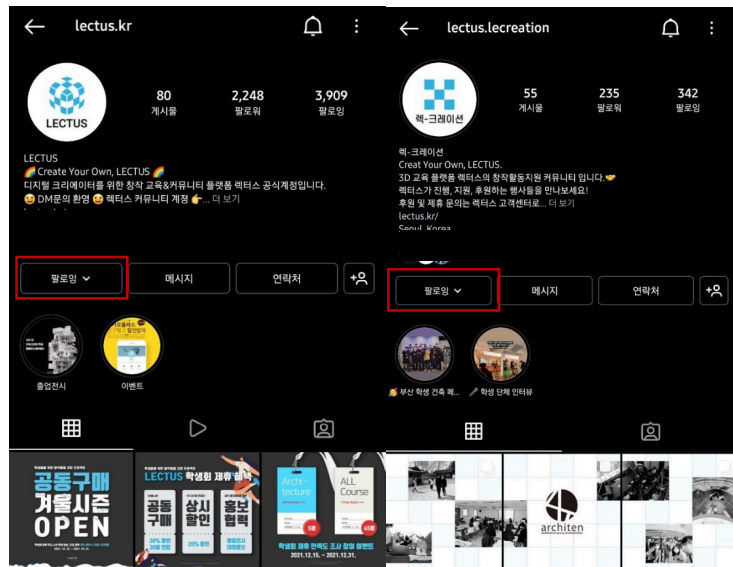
lectus.kr

LECTUS

80
게시물

2,248
팔로워

3,909
팔로잉

LECTUS
🌈 Create Your Own, LECTUS 🌈
디지털 크리에이터를 위한 창작 교육&커뮤니티 플랫폼 렉터스 공식계정입니다.
😊 DM문의 환영 😊 렉터스 커뮤니티 계정 👉... 더 보기

팔로잉 ⌄
메시지
연락처

졸업전시
이벤트

공동구매
겨울시즌
OPEN

LECTUS 학생회 제휴 혜택
공동구매
상시할인
홍보협력

Architecture
ALL Course
학생회 제휴 만족도 조사 참여 이벤트
2021.12.15. ~ 2021.12.31.

lectus.lecreation

렉-크레이션

55
게시물

235
팔로워

342
팔로잉

렉-크레이션
Creat Your Own, LECTUS.
3D 교육 플랫폼 렉터스의 창작활동지원 커뮤니티 입니다.🤝
렉터스가 진행, 지원, 후원하는 행사들을 만나보세요!
후원 및 제휴 문의는 렉터스 고객센터로... 더 보기
lectus.kr/
Seoul, Korea

팔로잉 ⌄
메시지
연락처

부산 학생 건축 페...
학생 단체 인터뷰

architen